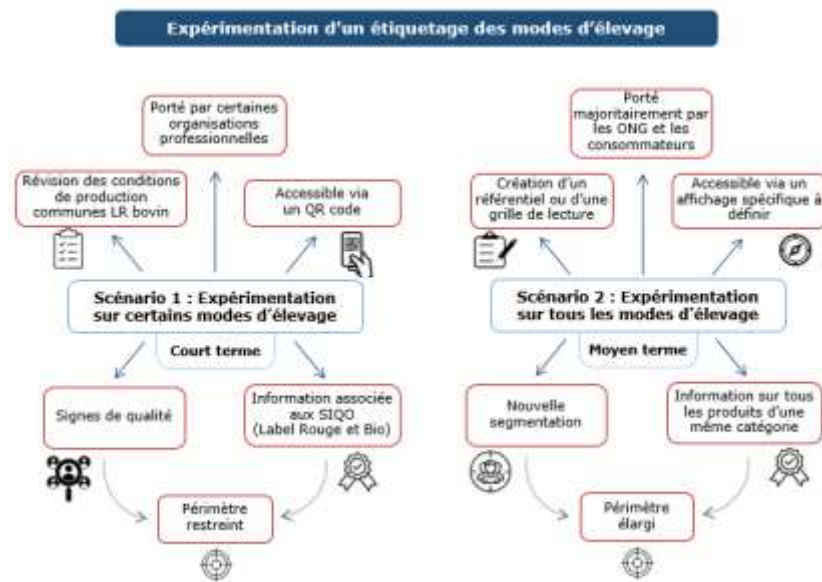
Expérimentation d'un étiquetage des modes d'élevage

Porté par certaines organisations professionnelles

Révision des conditions de production communes LR bovin

Accessible via un QR code

Scénario 1 : Expérimentation sur certains modes d'élevage

Court terme

Signes de qualité

Information associée aux SIQO (Label Rouge et Bio)

Périmètre restreint

Porté majoritairement par les ONG et les consommateurs

Création d'un référentiel ou d'une grille de lecture

Accessible via un affichage spécifique à définir

Scénario 2 : Expérimentation sur tous les modes d'élevage

Moyen terme

Nouvelle segmentation

Information sur tous les produits d'une même catégorie

Périmètre élargi